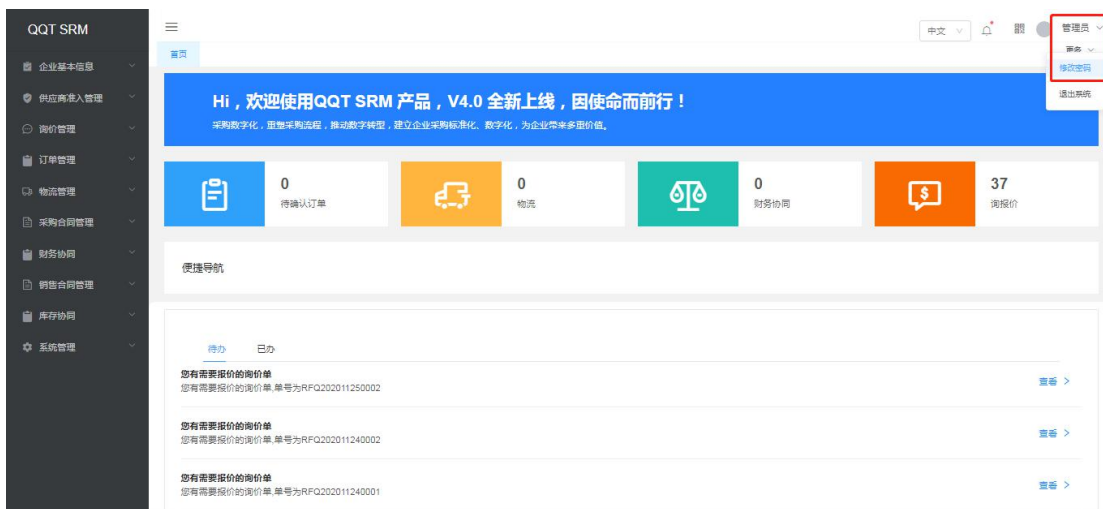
QQT SRM

企业基本信息
供应商准入管理
询价管理
订单管理
物流管理
采购合同管理
财务协同
销售合同管理
库存协同
系统管理

首页

中文

管理员
更多
修改密码
退出系统

Hi，欢迎使用QQT SRM 产品，V4.0 全新上线，因使命而前行！
采购数字化，重塑采购流程，推动数字转型，建立企业采购标准化、数字化，为企业带来多重价值。

0
待确认订单

0
物流

0
财务协同

37
询报价

便捷导航

待办 已办

您有需要报价的询价单
您有需要报价的询价单,单号为RFQ202011250002
查看 >

您有需要报价的询价单
您有需要报价的询价单,单号为RFQ202011240002
查看 >

您有需要报价的询价单
您有需要报价的询价单,单号为RFQ202011240001
查看 >